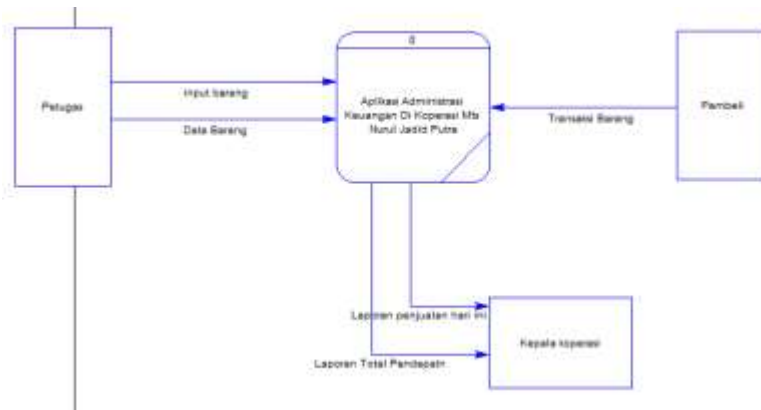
Petugas

Input barang

Data Barang

0

Aplikasi Administrasi Keuangan Di Koperasi Mts Nurul Jadid Putra

Transaksi Barang

Pembeli

Laporan penjualan hari ini

Laporan Total Pendapatn

Kepala koperasi